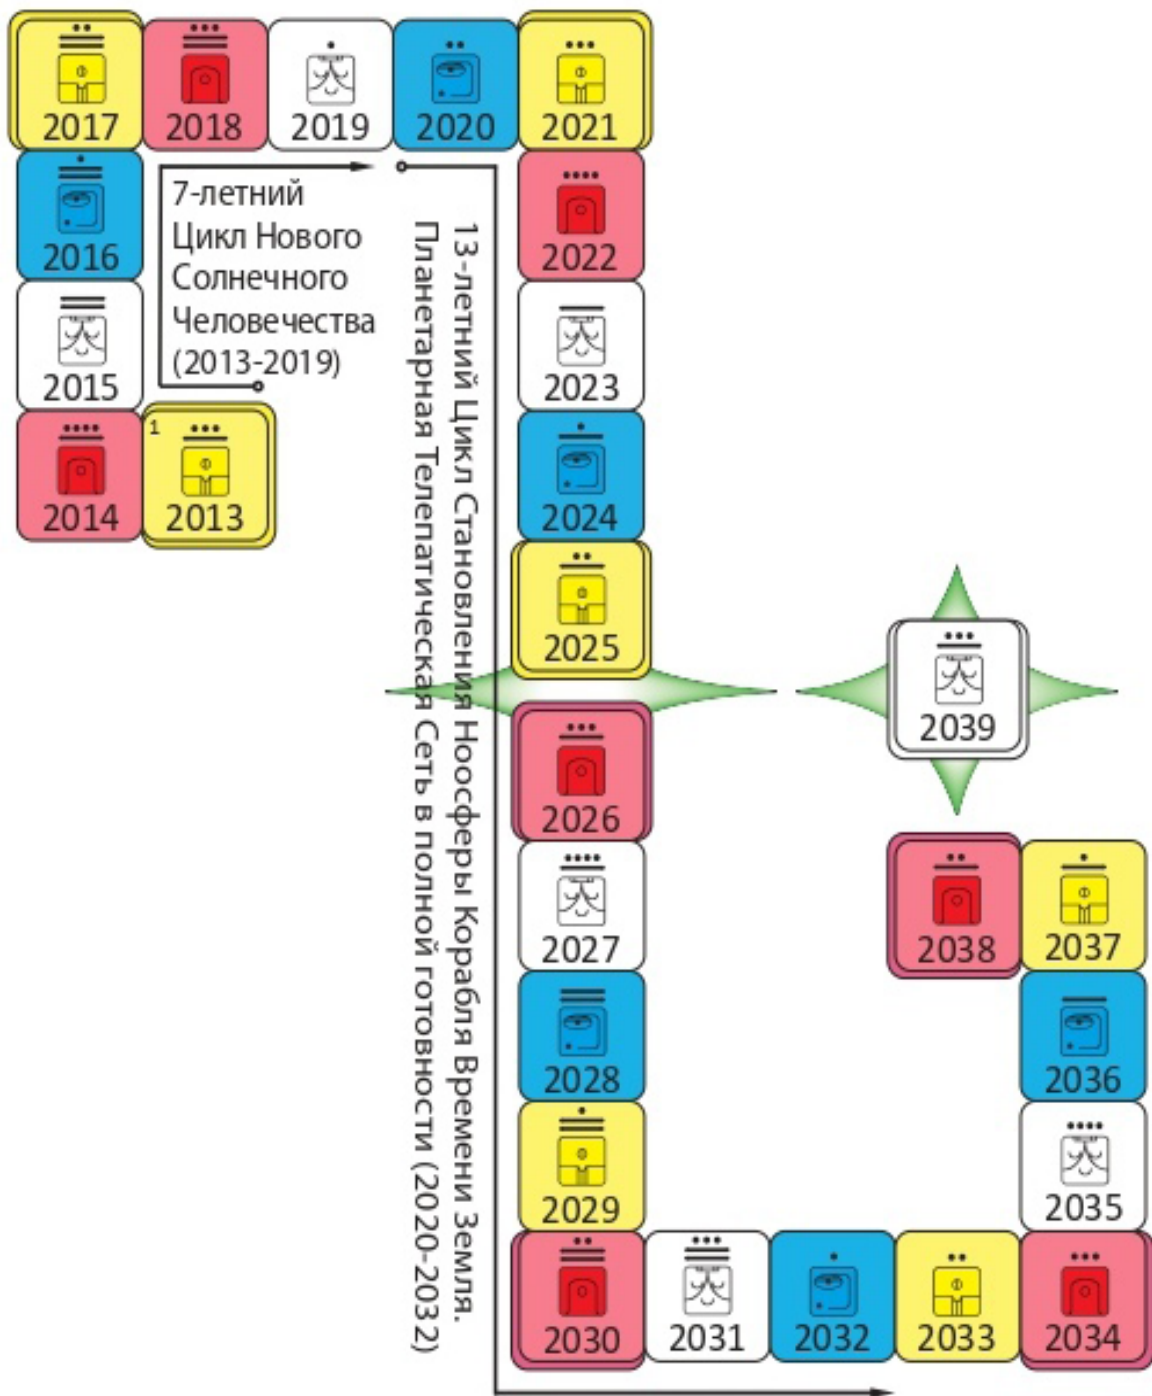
2017
2018
2019
2020
2021
2016
7-летний Цикл Нового Солнечного Человечества (2013-2019)
2015
2014
1
2013
13-летний Цикл Становления Ноосферы Корабля Времени Земля. Планетарная Телепатическая Сеть в полной готовности (2020-2032)
2022
2023
2024
2025
2026
2027
2028
2029
2030
2031
2032
2033
2034
2039
2038
2037
2036
2035